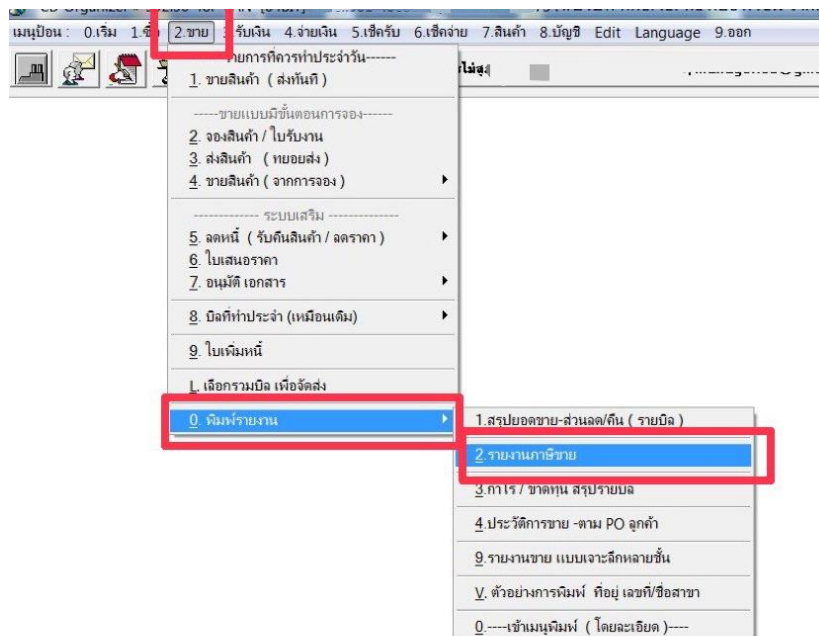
เมนูป้อน : 0.เริ่ม 1.ซื้อ 2.ขาย 3.รับเงิน 4.จ่ายเงิน 5.เช็ครับ 6.เช็คจ่าย 7.สินค้า 8.บัญชี Edit Language 9.ออก

------รายการที่ควรทำประจำวัน------
1. ขายสินค้า ( ส่งทันที )

-----ขายแบบมีขั้นตอนการจอง------
2. จองสินค้า / ใบรับงาน
3. ส่งสินค้า ( ทยอยส่ง )
4. ขายสินค้า ( จากการจอง )

------------- ระบบเสริม --------------
5. ลดหนี้ ( รับคืนสินค้า / ลดราคา )
6. ใบเสนอราคา
7. อนุมัติ เอกสาร

8. บิลที่ทำประจำ (เหมือนเดิม)

9. ใบเพิ่มหนี้

L. เลือกรวมบิล เพื่อจัดส่ง

0. พิมพ์รายงาน

1.สรุปยอดขาย-ส่วนลด/คืน ( รายบิล )
2.รายงานภาษีขาย
3.กำไร / ขาดทุน สรุปรายบิล
4.ประวัติการขาย -ตาม PO ลูกค้า
9.รายงานขาย แบบเจาะลึกหลายชั้น
V. ตัวอย่างการพิมพ์ ที่อยู่ เลขที่/ชื่อสาขา
0.----เข้าเมนูพิมพ์ ( โดยละเอียด )----